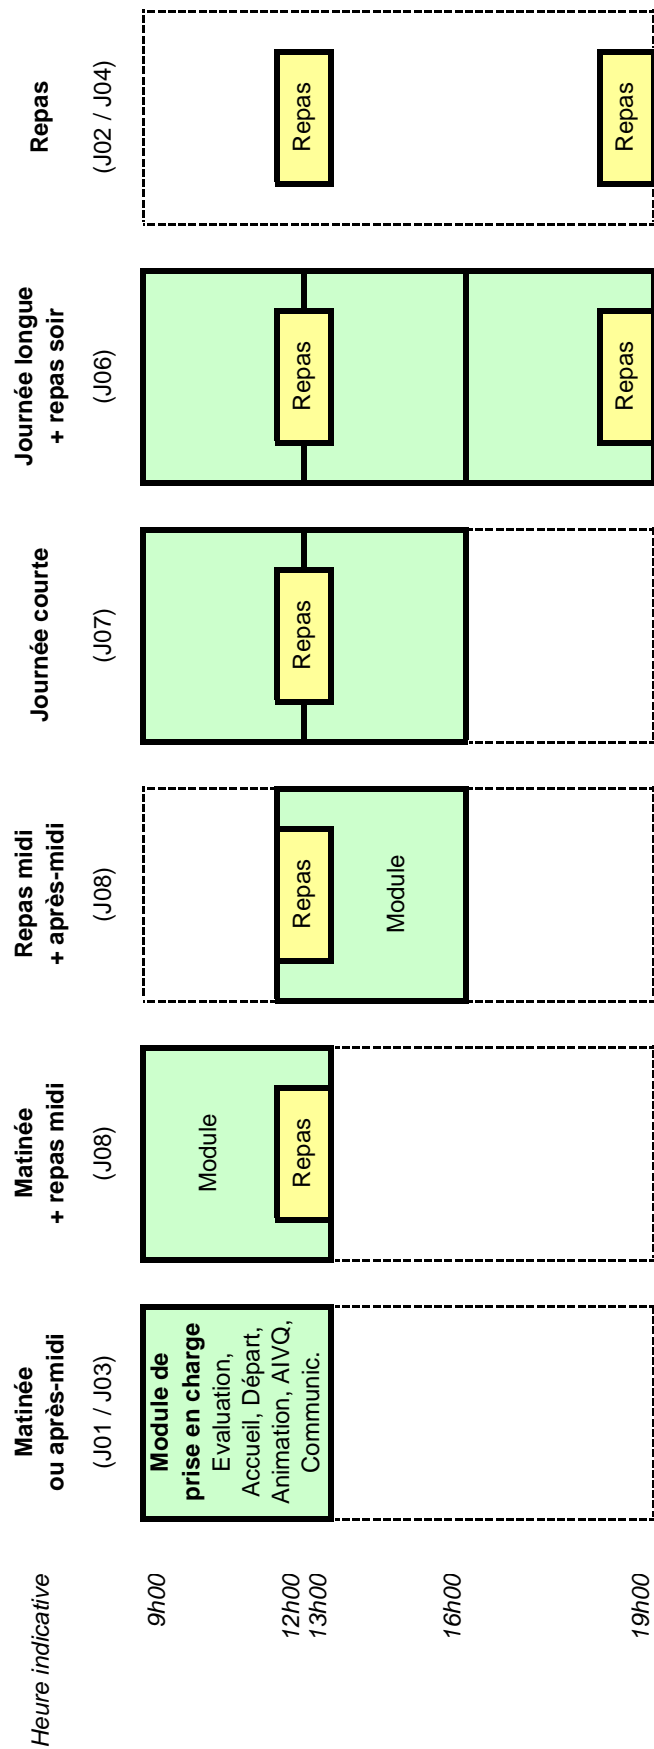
Heure indicative

9h00

12h00
13h00

16h00

19h00

Matinée ou après-midi

(J01 / J03)

**Module de prise en charge** Evaluation, Accueil, Départ, Animation, AIVQ, Communic.

Matinée + repas midi

(J08)

Module

Repas

Repas midi + après-midi

(J08)

Repas

Module

Journée courte

(J07)

Repas

Journée longue + repas soir

(J06)

Repas

Repas

Repas

(J02 / J04)

Repas

Repas